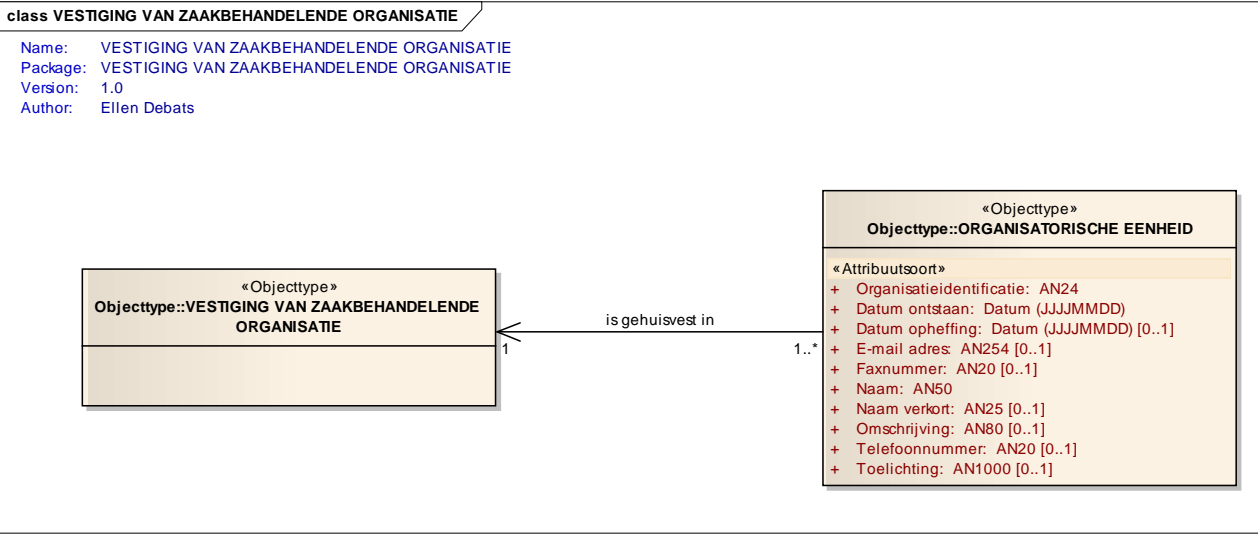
class VESTIGING VAN ZAAKBEHANDELENDE ORGANISATIE

Name: VESTIGING VAN ZAAKBEHANDELENDE ORGANISATIE
Package: VESTIGING VAN ZAAKBEHANDELENDE ORGANISATIE
Version: 1.0
Author: Ellen Debats

«Objecttype»
Objecttype::VESTIGING VAN ZAAKBEHANDELENDE ORGANISATIE

is gehuisvest in

1

1..*

«Objecttype»
Objecttype::ORGANISATORISCHE EENHEID

«Attribuutsoort»
+ Organisatieidentificatie: AN24
+ Datum ontstaan: Datum (JJJJMMDD)
+ Datum opheffing: Datum (JJJJMMDD) [0..1]
+ E-mail adres: AN254 [0..1]
+ Faxnummer: AN20 [0..1]
+ Naam: AN50
+ Naam verkort: AN25 [0..1]
+ Omschrijving: AN80 [0..1]
+ Telefoonnummer: AN20 [0..1]
+ Toelichting: AN1000 [0..1]